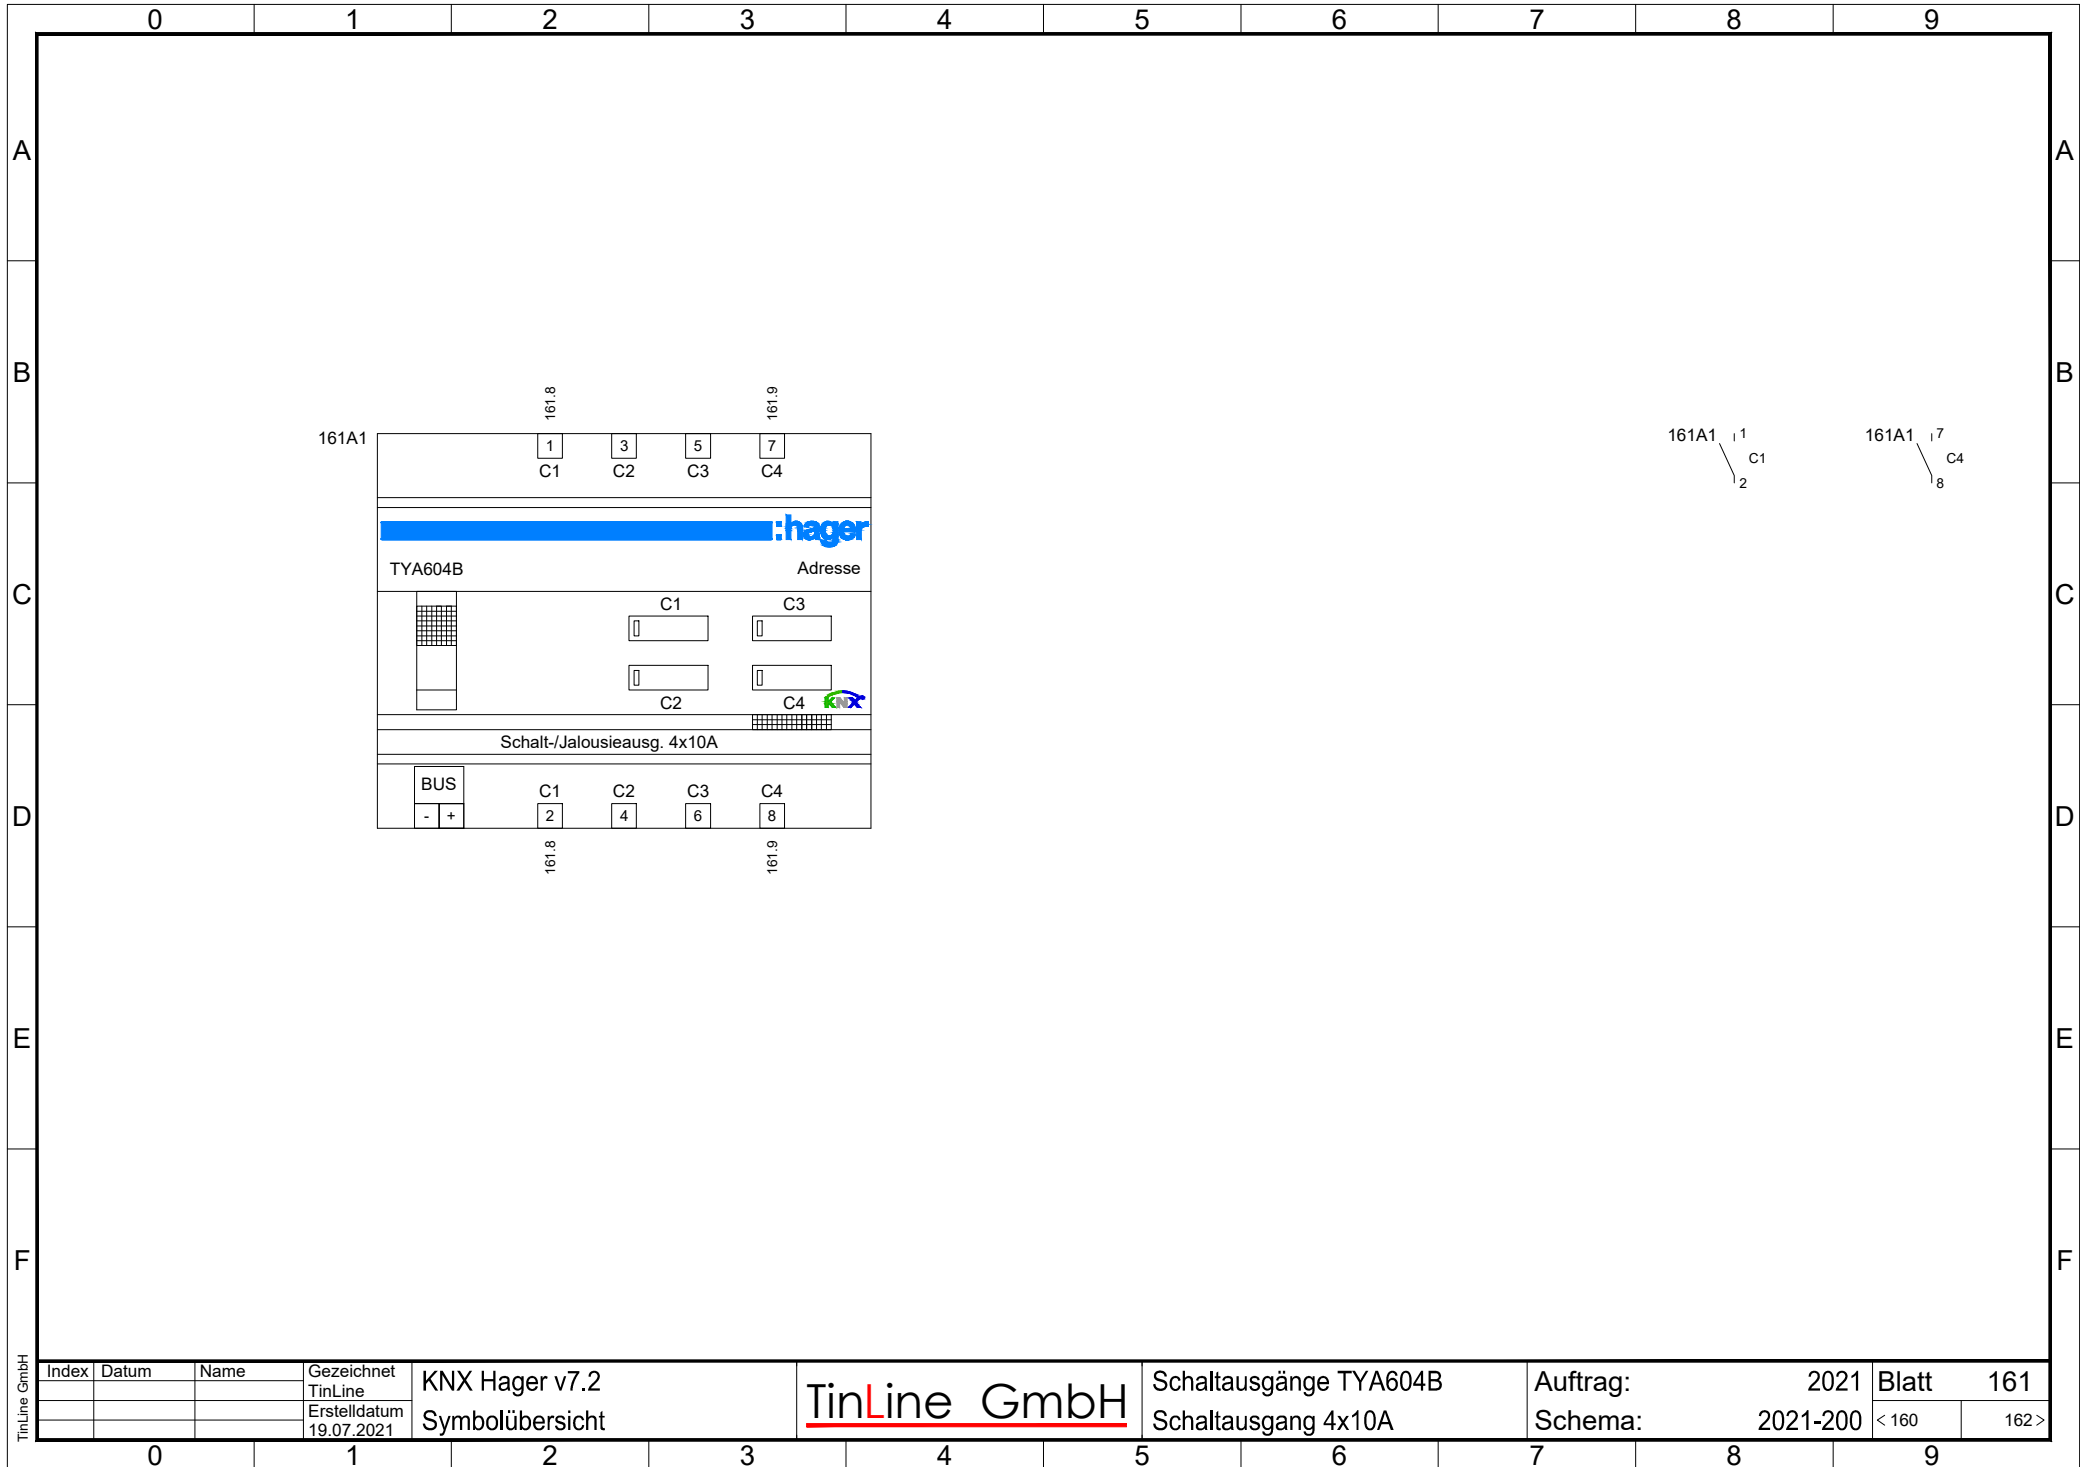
0 1 2 3 4 5 6 7 8 9

A

B

C

D

E

F

161.8

161.9

161A1

1 3 5 7
C1 C2 C3 C4

:hager

TYA604B

Adresse

C1 C3

C2 C4

KNX

Schalt-/Jalousieausg. 4x10A

BUS
- +

C1 C2 C3 C4
2 4 6 8

161.8

161.9

161A1 1
C1
2

161A1 7
C4
8

| Index | Datum | Name | Gezeichnet TinLine | KNX Hager v7.2 |
|---|---|---|---|---|
| | | | Erstelldatum 19.07.2021 | Symbolübersicht |

TinLine GmbH

Schaltausgänge TYA604B
Schaltausgang 4x10A

Auftrag: 2021
Schema: 2021-200

Blatt 161
< 160 162 >

TinLine GmbH

0 1 2 3 4 5 6 7 8 9